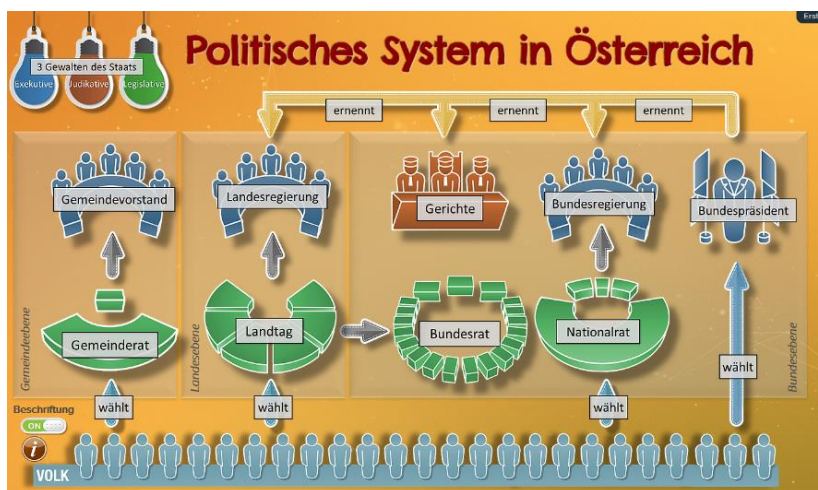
Erst

3 Gewalten des Staats
Exekutive
Judikative
Legislative

Politisches System in Österreich

ernennt
ernennt
ernennt

Gemeindevorstand
Landesregierung
Gerichte
Bundesregierung
Bundespräsident

Gemeindeebene
Landesebene
Bundesebene

Gemeinderat
Landtag
Bundesrat
Nationalrat

wählt
wählt
wählt
wählt

Beschriftung
ON

VOLK